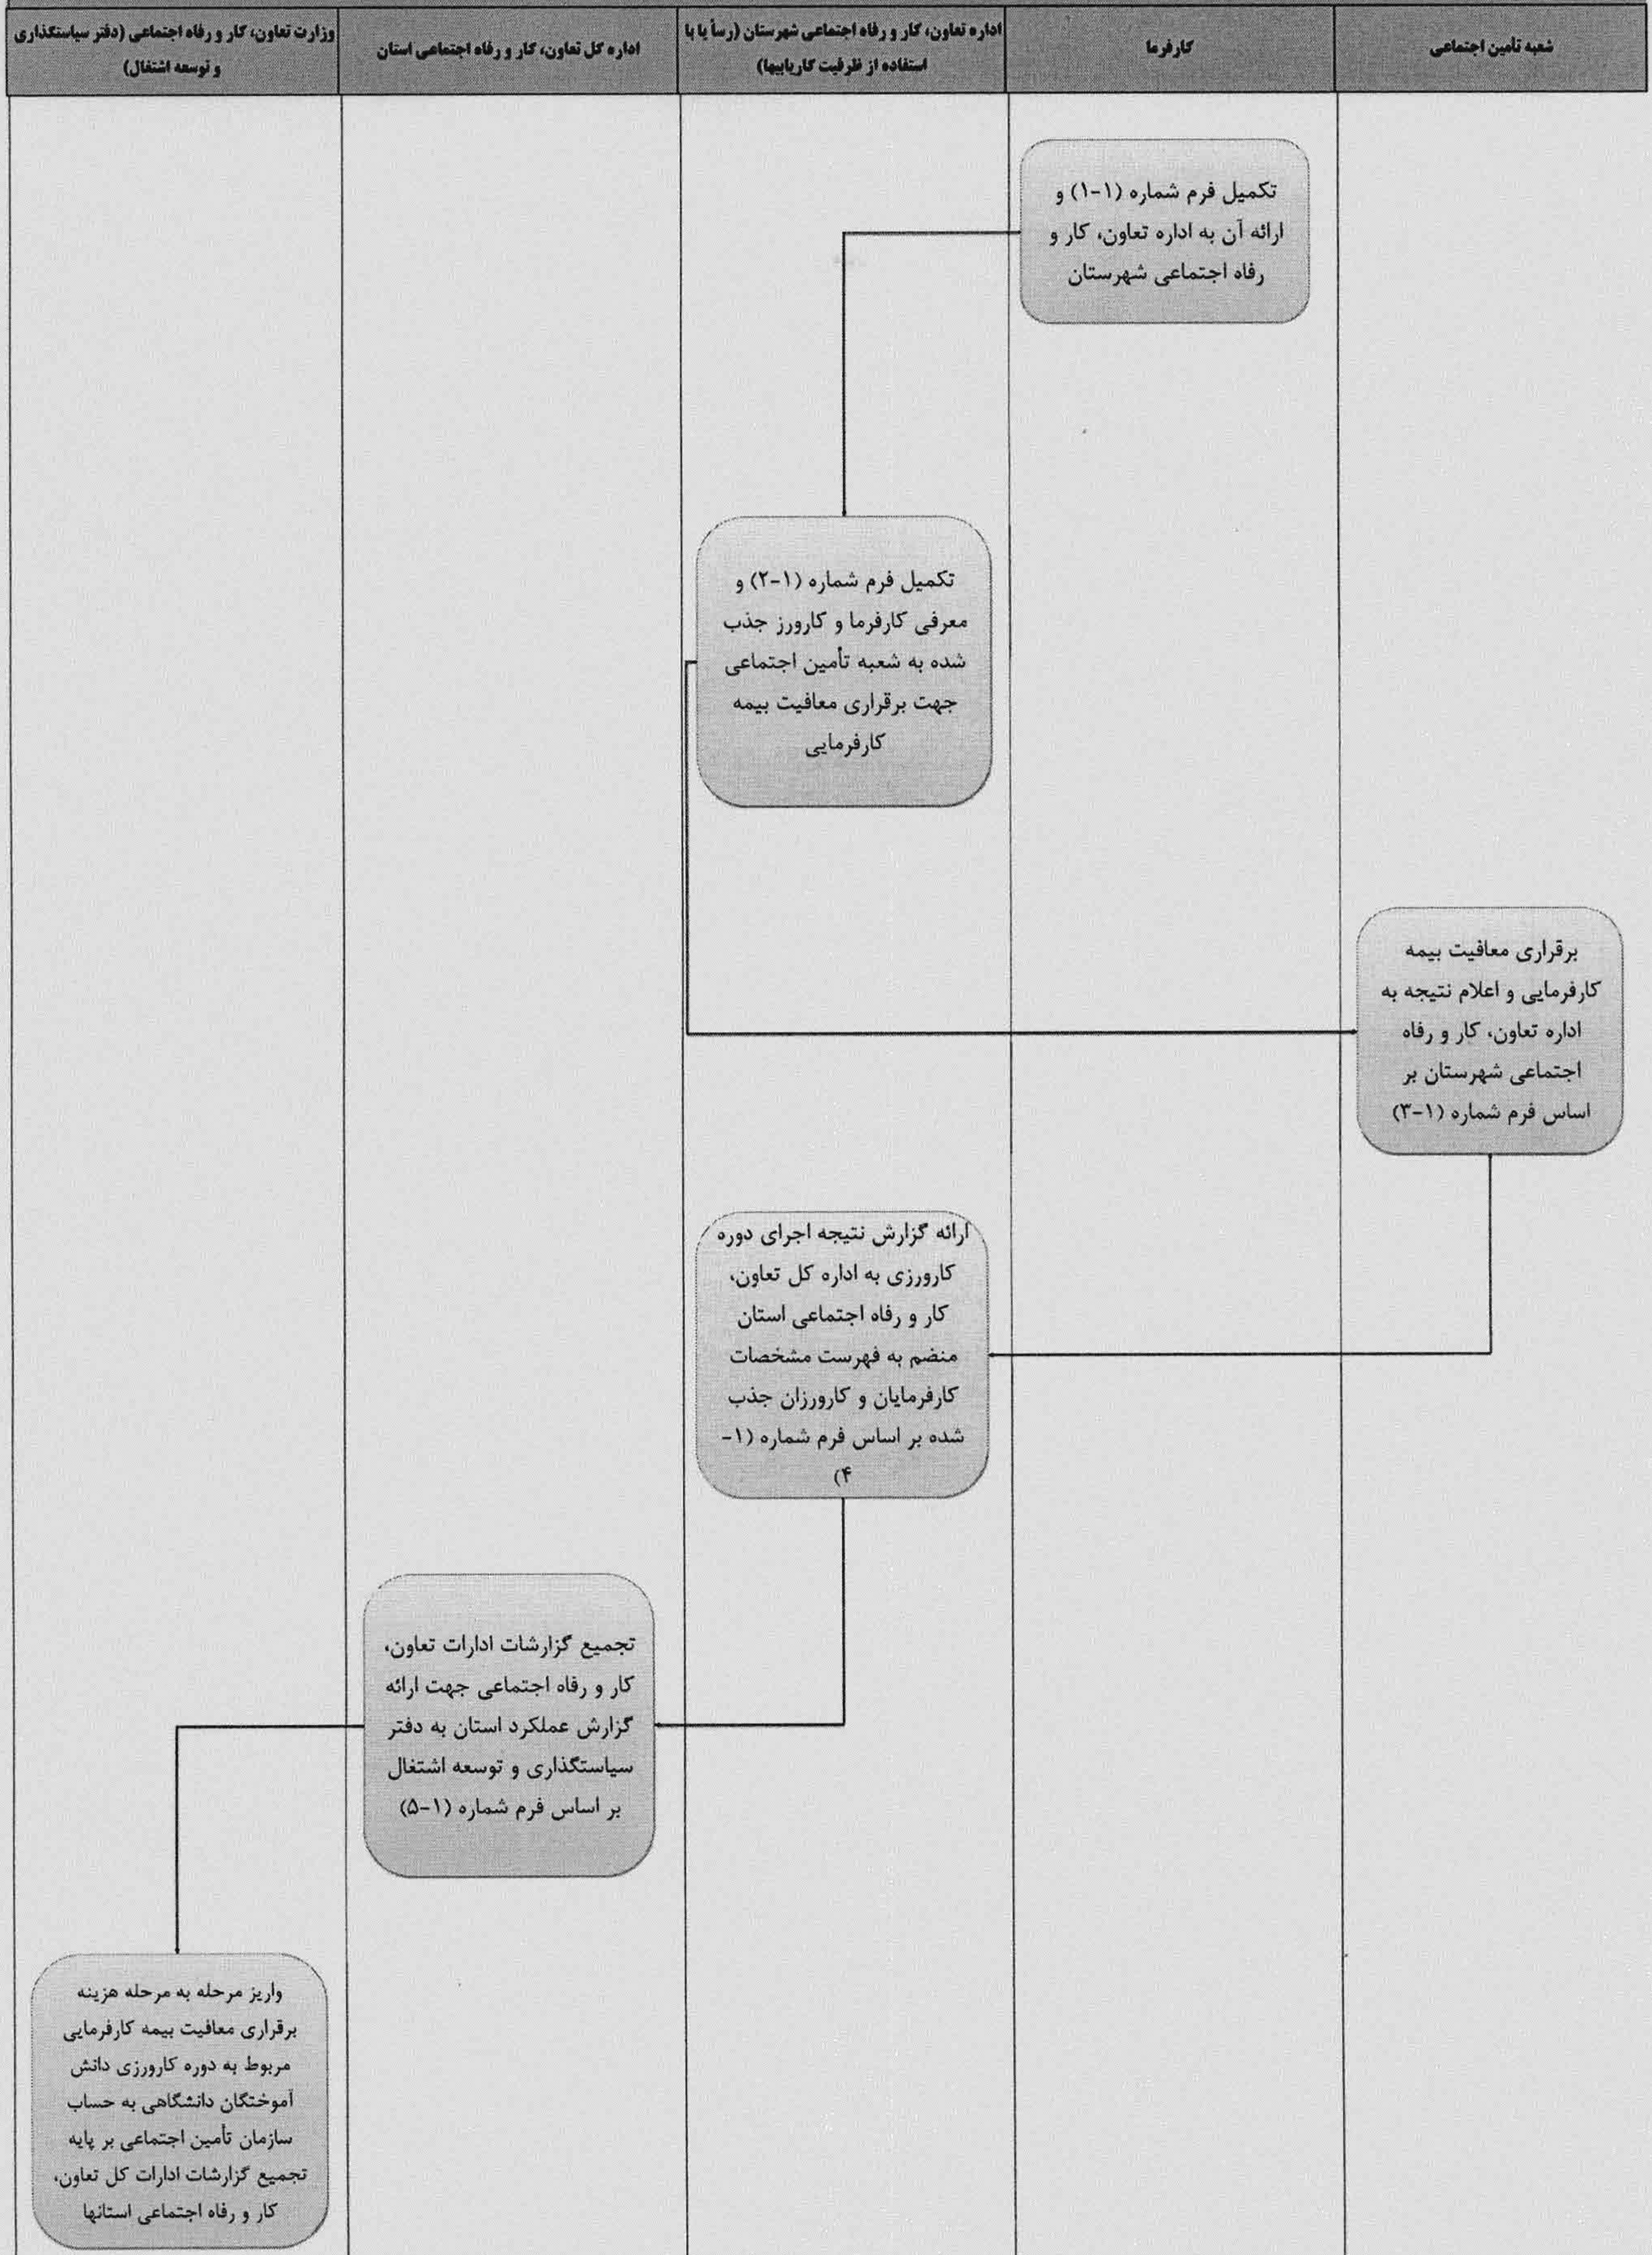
| شعبه تامین اجتماعی | کارفرما | اداره تعاون، کار و رفاه اجتماعی شهرستان (رساً یا با استفاده از ظرفیت کاریابیها) | اداره کل تعاون، کار و رفاه اجتماعی استان | وزارت تعاون، کار و رفاه اجتماعی (دفتر سیاستگذاری و توسعه اشتغال) |
|---|---|---|---|---|

تکمیل فرم شماره (۱-۱) و ارائه آن به اداره تعاون، کار و رفاه اجتماعی شهرستان

تکمیل فرم شماره (۱-۲) و معرفی کارفرما و کارورز جذب شده به شعبه تأمین اجتماعی جهت برقراری معافیت بیمه کارفرمایی

برقراری معافیت بیمه کارفرمایی و اعلام نتیجه به اداره تعاون، کار و رفاه اجتماعی شهرستان بر اساس فرم شماره (۱-۳)

ارائه گزارش نتیجه اجرای دوره کارورزی به اداره کل تعاون، کار و رفاه اجتماعی استان منضم به فهرست مشخصات کارفرمایان و کارورزان جذب شده بر اساس فرم شماره (۱-۴)

تجمیع گزارشات ادارات تعاون، کار و رفاه اجتماعی جهت ارائه گزارش عملکرد استان به دفتر سیاستگذاری و توسعه اشتغال بر اساس فرم شماره (۱-۵)

واریز مرحله به مرحله هزینه برقراری معافیت بیمه کارفرمایی مربوط به دوره کارورزی دانش آموختگان دانشگاهی به حساب سازمان تأمین اجتماعی بر پایه تجمیع گزارشات ادارات کل تعاون، کار و رفاه اجتماعی استانها